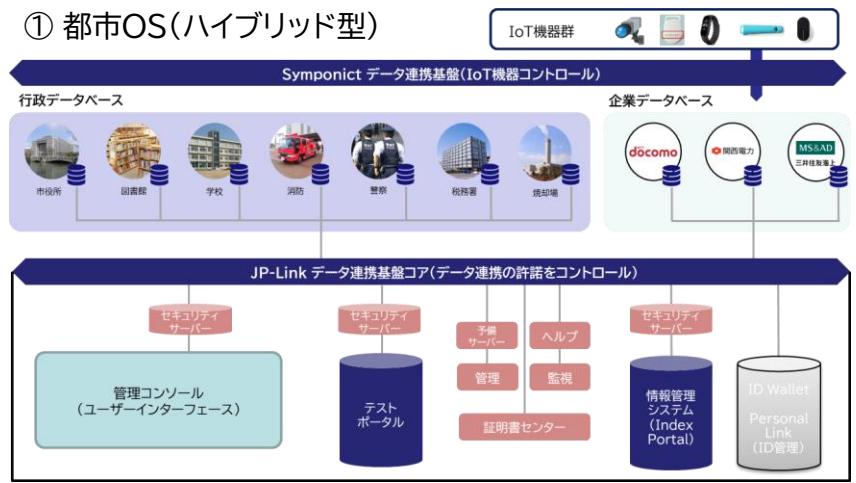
① 都市OS(ハイブリッド型)

IoT機器群

Symponict データ連携基盤(IoT機器コントロール)

行政データベース

市役所 図書館 学校 消防 警察 税務署 焼却場

企業データベース

docomo 関西電力 MS&AD 三井住友海上

JP-Link データ連携基盤コア(データ連携の許諾をコントロール)

セキュリティサーバー

管理コンソール
(ユーザーインターフェース)

セキュリティサーバー

テスト
ポータル

予備サーバー

ヘルプ

管理

監視

証明書センター

セキュリティサーバー

情報管理
システム
(Index
Portal)

ID Wallet

Personal
Link
(ID管理)